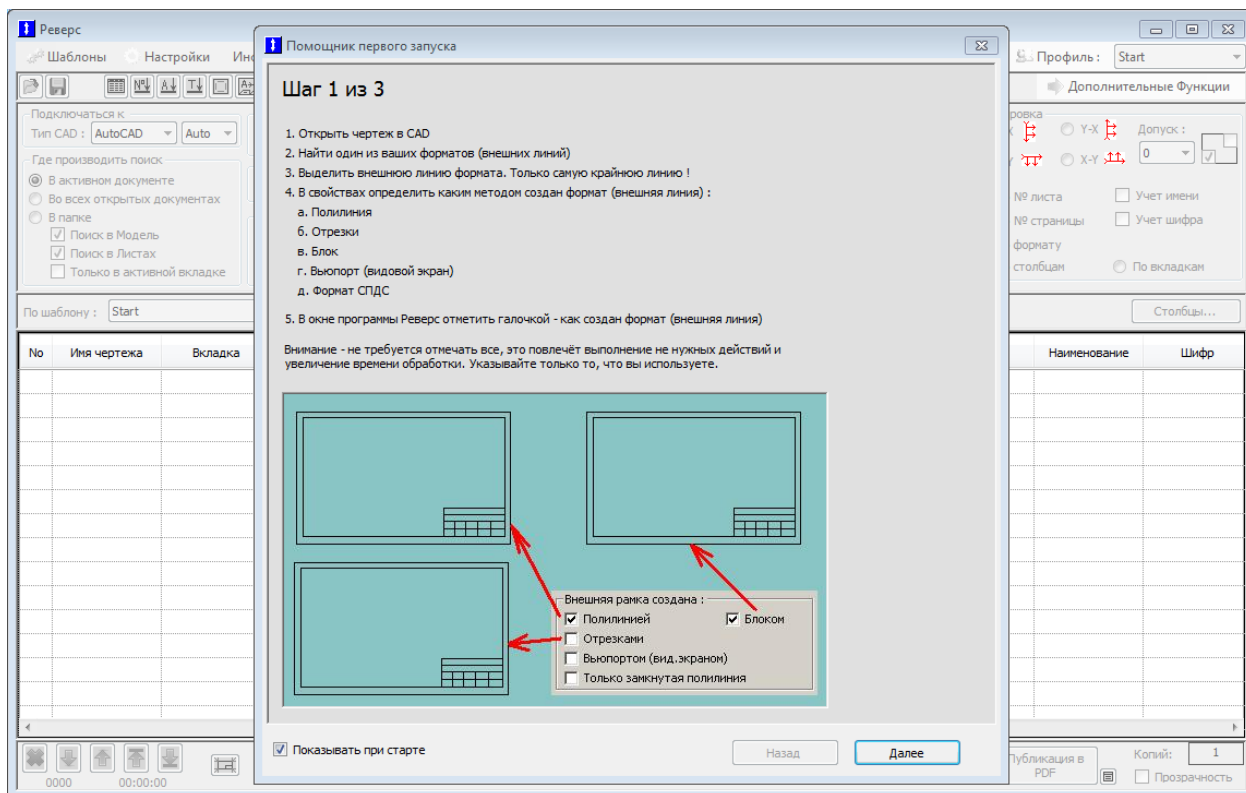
Реверс

Шаблоны Настройки Инс

Профиль : Start

Дополнительные Функции

Подключаться к
Тип CAD : AutoCAD Auto

Где производить поиск
В активном документе
Во всех открытых документах
В папке
Поиск в Модель
Поиск в Листах
Только в активной вкладке

ровка
Y-X
X-Y
Допуск :
0

№ листа
№ страницы
Учет имени
Учет шифра
формату
столбцам
По вкладкам

По шаблону : Start

Столбцы...

No | Имя чертежа | Вкладка | Наименование | Шифр

0000 00:00:00

Публикация в PDF
Копий: 1
Прозрачность

Помощник первого запуска

Шаг 1 из 3

1. Открыть чертеж в CAD
2. Найти один из ваших форматов (внешних линий)
3. Выделить внешнюю линию формата. Только самую крайнюю линию !
4. В свойствах определить каким методом создан формат (внешняя линия) :
а. Полилиния
б. Отрезки
в. Блок
г. Вьюпорт (видовой экран)
д. Формат СПДС

5. В окне программы Реверс отметить галочкой - как создан формат (внешняя линия)

Внимание - не требуется отмечать все, это повлечёт выполнение не нужных действий и увеличение времени обработки. Указывайте только то, что вы используете.

Внешняя рамка создана :
Полилинией
Блоком
Отрезками
Вьюпортом (вид.экраном)
Только замкнутая полилиния

Показывать при старте

Назад
Далее